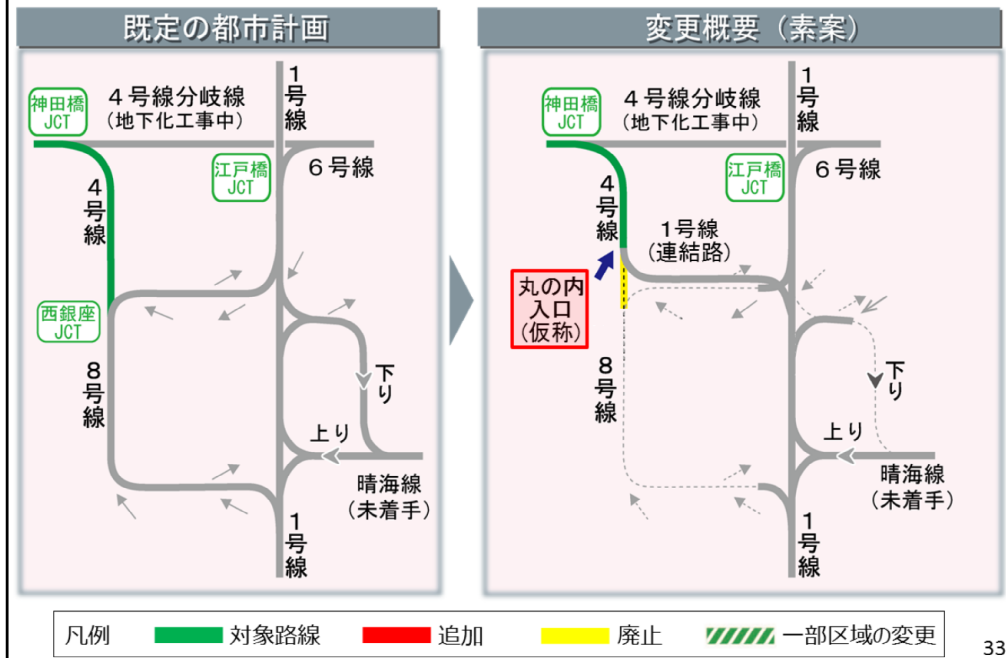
既定の都市計画

神田橋 JCT
4号線分岐線
（地下化工事中）
1号線
江戸橋 JCT
6号線
4号線
西銀座 JCT
8号線
下り
上り
晴海線
（未着手）
1号線

変更概要（素案）

神田橋 JCT
4号線分岐線
（地下化工事中）
1号線
江戸橋 JCT
6号線
4号線
1号線
（連結路）
丸の内
入口
（仮称）
8号線
下り
上り
晴海線
（未着手）
1号線

凡例　対象路線　追加　廃止　一部区域の変更

33